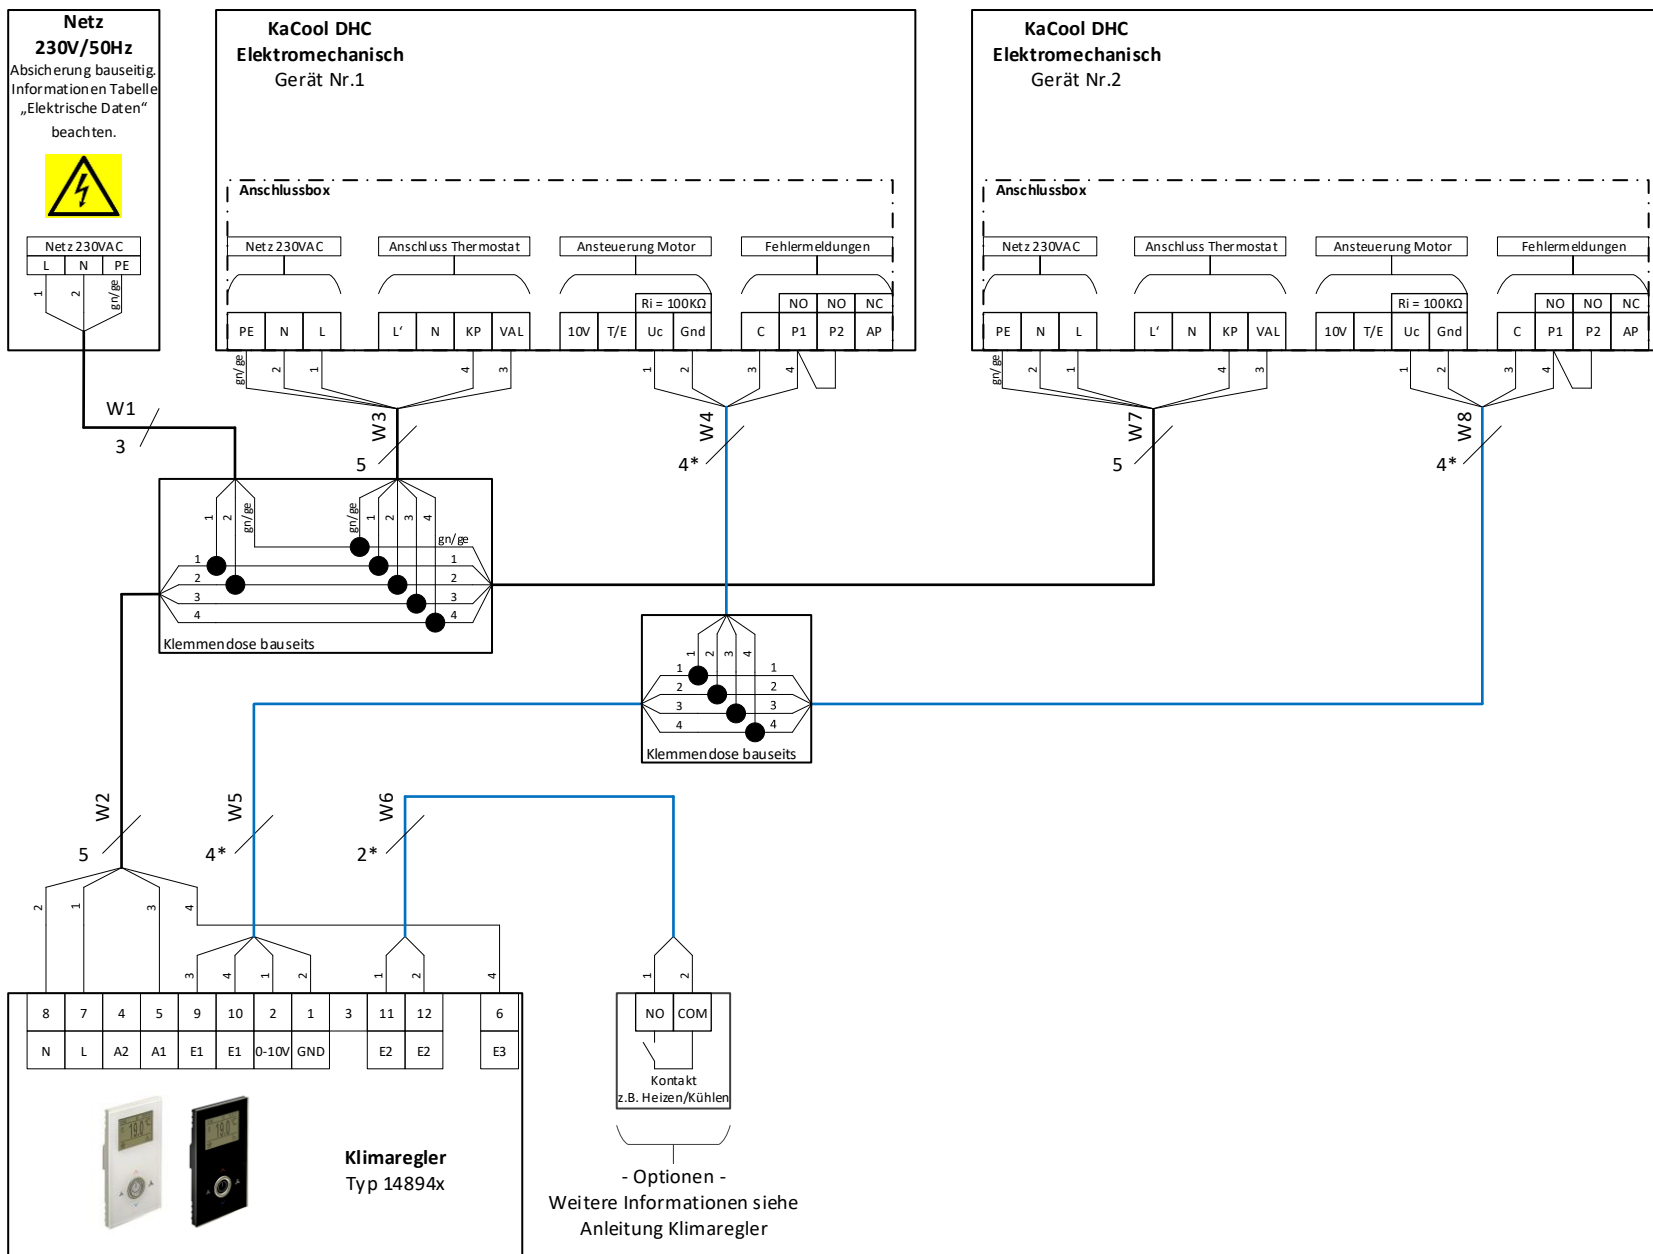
Netz
230V/50Hz
Absicherung bauseitig. Informationen Tabelle „Elektrische Daten" beachten.

| Netz 230VAC | | |
|---|---|---|
| L | N | PE |

1 2 gn/ge

KaCool DHC
Elektromechanisch
Gerät Nr.1

Anschlussbox

Netz 230VAC
Anschluss Thermostat
Ansteuerung Motor
Fehlermeldungen

Ri = 100KΩ
NO NO NC

| PE | N | L | L' | N | KP | VAL | 10V | T/E | Uc | Gnd | C | P1 | P2 | AP |
|---|---|---|---|---|---|---|---|---|---|---|---|---|---|---|

gn/ge 2 1 4 3 1 2 3 4

KaCool DHC
Elektromechanisch
Gerät Nr.2

Anschlussbox

Netz 230VAC
Anschluss Thermostat
Ansteuerung Motor
Fehlermeldungen

Ri = 100KΩ
NO NO NC

| PE | N | L | L' | N | KP | VAL | 10V | T/E | Uc | Gnd | C | P1 | P2 | AP |
|---|---|---|---|---|---|---|---|---|---|---|---|---|---|---|

gn/ge 2 1 4 3 1 2 3 4

W1
3
W3
5
W4
4*
W7
5
W8
4*

1 2 gn/ge gn/ge 1 2 3 4
gn/ge
1 2 3 4
1 2 3 4
Klemmendose bauseits

1 2 3 4
1 2 3 4
1 2 3 4
Klemmendose bauseits

W2
5
W5
4*
W6
2*

2 1 3 4 3 4 1 2 1 2 4

| 8 | 7 | 4 | 5 | 9 | 10 | 2 | 1 | 3 | 11 | 12 | 6 |
|---|---|---|---|---|---|---|---|---|---|---|---|
| N | L | A2 | A1 | E1 | E1 | 0-10V | GND | | E2 | E2 | E3 |

Klimaregler
Typ 14894x

1 2
NO COM
Kontakt
z.B. Heizen/Kühlen

- Optionen -
Weitere Informationen siehe Anleitung Klimaregler